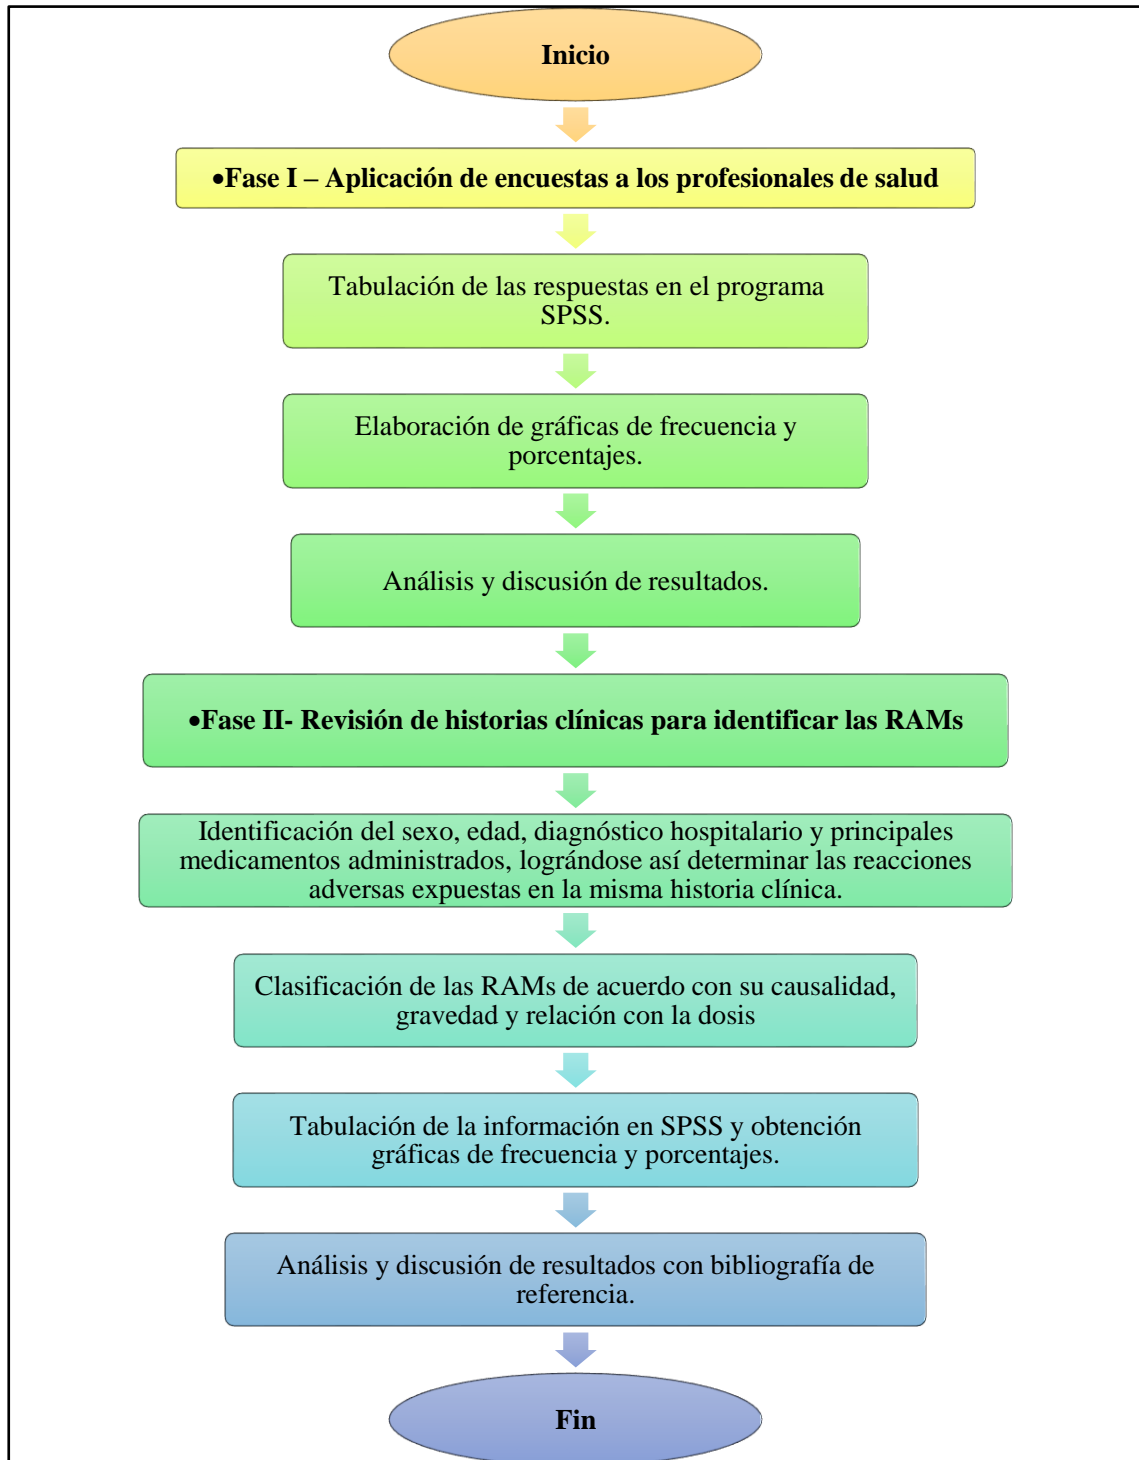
Inicio

•Fase I – Aplicación de encuestas a los profesionales de salud

Tabulación de las respuestas en el programa SPSS.

Elaboración de gráficas de frecuencia y porcentajes.

Análisis y discusión de resultados.

•Fase II- Revisión de historias clínicas para identificar las RAMs

Identificación del sexo, edad, diagnóstico hospitalario y principales medicamentos administrados, lográndose así determinar las reacciones adversas expuestas en la misma historia clínica.

Clasificación de las RAMs de acuerdo con su causalidad, gravedad y relación con la dosis

Tabulación de la información en SPSS y obtención gráficas de frecuencia y porcentajes.

Análisis y discusión de resultados con bibliografía de referencia.

Fin